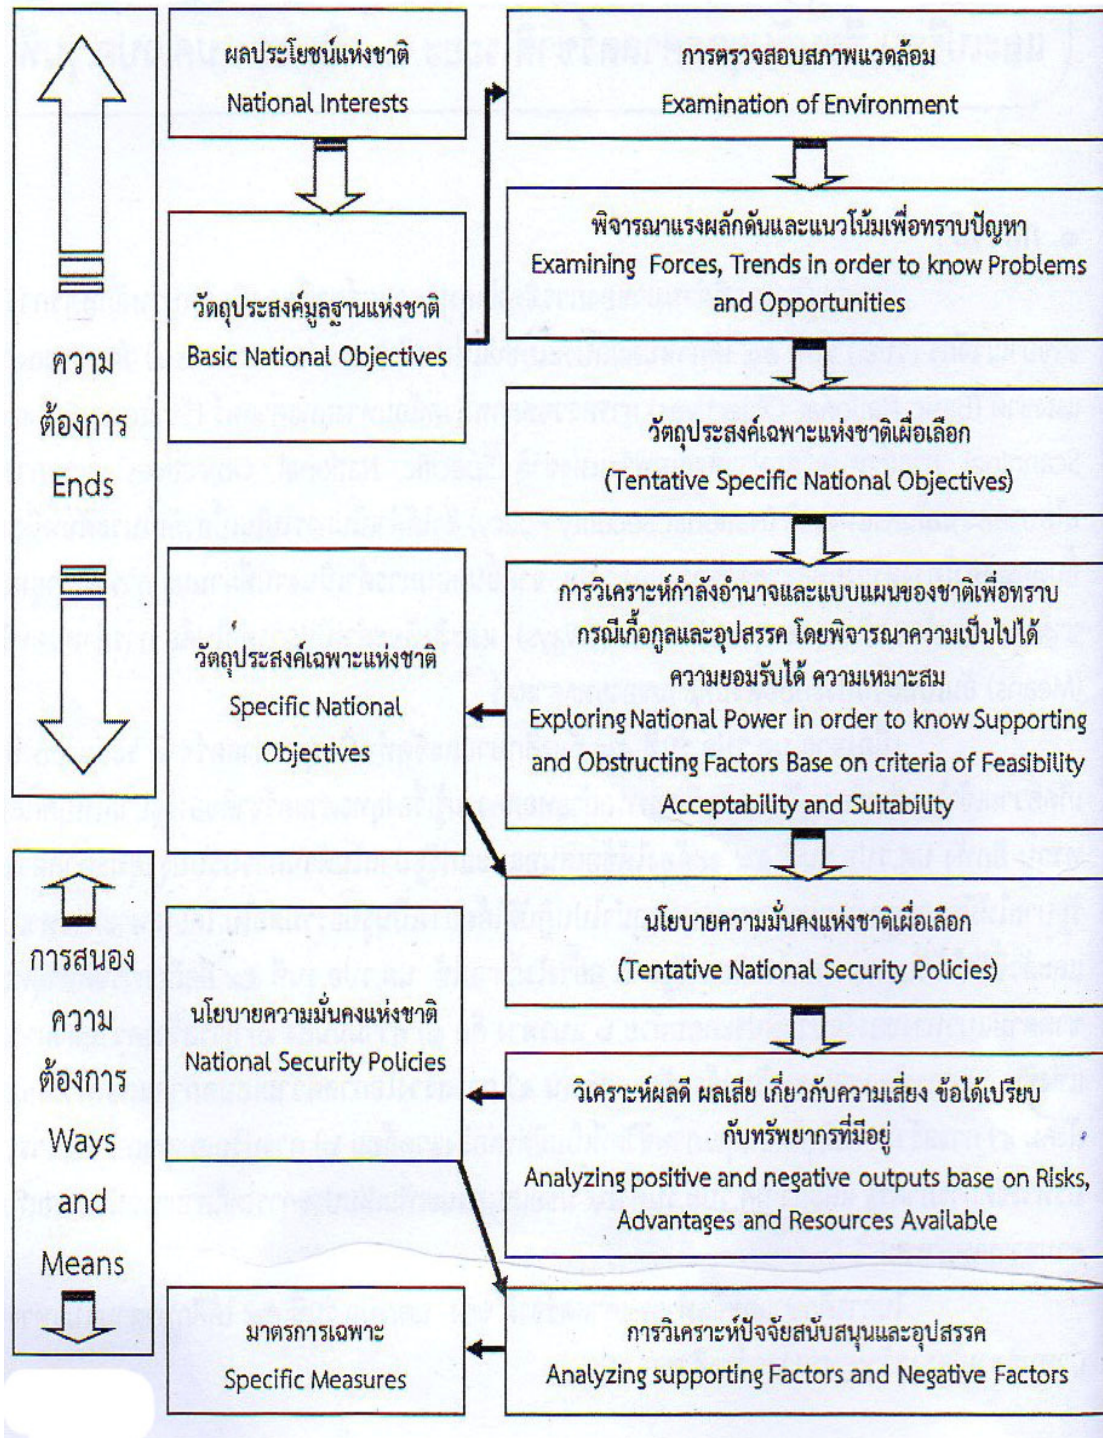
ความ
ต้องการ
Ends

การสนอง
ความ
ต้องการ
Ways
and
Means

ผลประโยชน์แห่งชาติ
National Interests

วัตถุประสงค์มูลฐานแห่งชาติ
Basic National Objectives

วัตถุประสงค์เฉพาะแห่งชาติ
Specific National Objectives

นโยบายความมั่นคงแห่งชาติ
National Security Policies

มาตรการเฉพาะ
Specific Measures

การตรวจสอบสภาพแวดล้อม
Examination of Environment

พิจารณาแรงผลักดันและแนวโน้มเพื่อทราบปัญหา
Examining Forces, Trends in order to know Problems and Opportunities

วัตถุประสงค์เฉพาะแห่งชาติเผื่อเลือก
(Tentative Specific National Objectives)

การวิเคราะห์กำลังอำนาจและแบบแผนของชาติเพื่อทราบกรณีเกื้อกูลและอุปสรรค โดยพิจารณาความเป็นไปได้ ความยอมรับได้ ความเหมาะสม
Exploring National Power in order to know Supporting and Obstructing Factors Base on criteria of Feasibility Acceptability and Suitability

นโยบายความมั่นคงแห่งชาติเผื่อเลือก
(Tentative National Security Policies)

วิเคราะห์ผลดี ผลเสีย เกี่ยวกับความเสี่ยง ข้อได้เปรียบกับทรัพยากรที่มีอยู่
Analyzing positive and negative outputs base on Risks, Advantages and Resources Available

การวิเคราะห์ปัจจัยสนับสนุนและอุปสรรค
Analyzing supporting Factors and Negative Factors